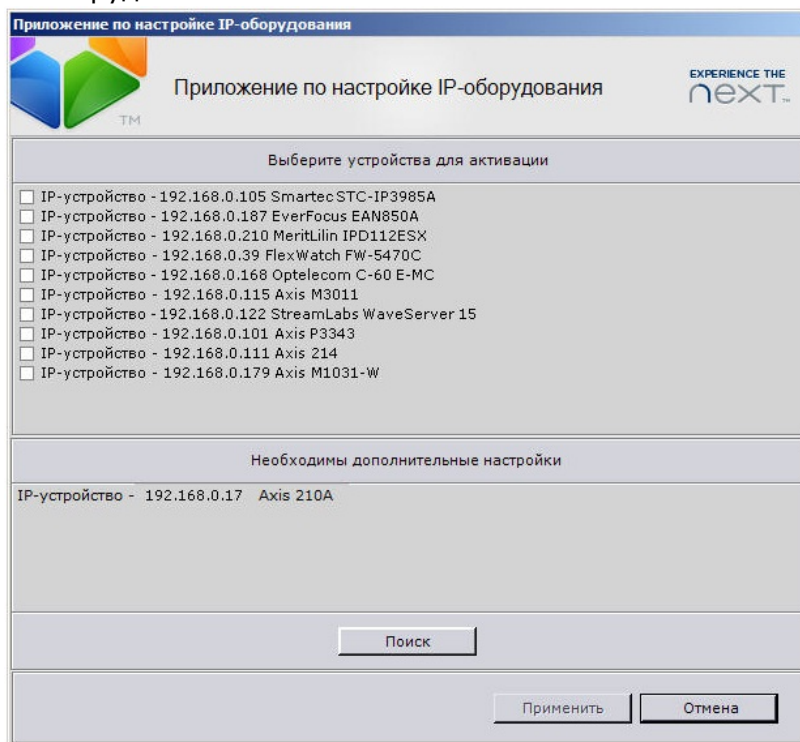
Приложение по настройке IP-оборудования

TM

Приложение по настройке IP-оборудования

EXPERIENCE THE
next

Выберите устройства для активации

IP-устройство - 192.168.0.105 Smartec STC-IP3985A
IP-устройство - 192.168.0.187 EverFocus EAN850A
IP-устройство - 192.168.0.210 MeritLilin IPD112ESX
IP-устройство - 192.168.0.39 FlexWatch FW-5470C
IP-устройство - 192.168.0.168 Optelecom C-60 E-MC
IP-устройство - 192.168.0.115 Axis M3011
IP-устройство - 192.168.0.122 StreamLabs WaveServer 15
IP-устройство - 192.168.0.101 Axis P3343
IP-устройство - 192.168.0.111 Axis 214
IP-устройство - 192.168.0.179 Axis M1031-W

Необходимы дополнительные настройки

IP-устройство - 192.168.0.17 Axis 210A

Поиск

Применить

Отмена